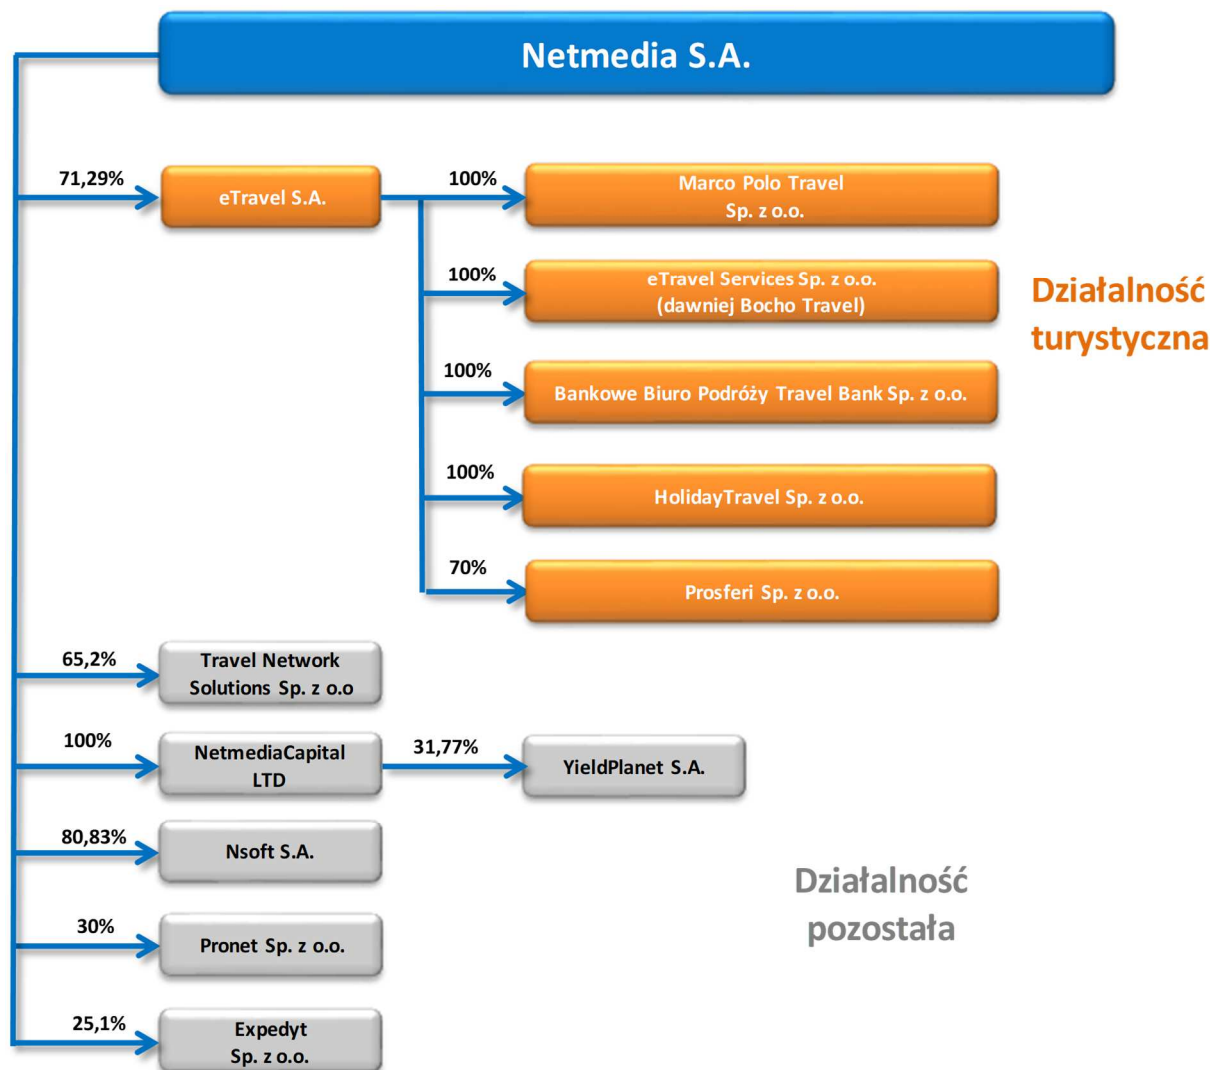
Netmedia S.A.

71,29%
eTravel S.A.

100%
Marco Polo Travel Sp. z o.o.

100%
eTravel Services Sp. z o.o. (dawniej Bocho Travel)

100%
Bankowe Biuro Podróży Travel Bank Sp. z o.o.

100%
HolidayTravel Sp. z o.o.

70%
Prosferi Sp. z o.o.

Działalność turystyczna

65,2%
Travel Network Solutions Sp. z o.o

100%
NetmediaCapital LTD

31,77%
YieldPlanet S.A.

80,83%
Nsoft S.A.

30%
Pronet Sp. z o.o.

25,1%
Expedyt Sp. z o.o.

Działalność pozostała